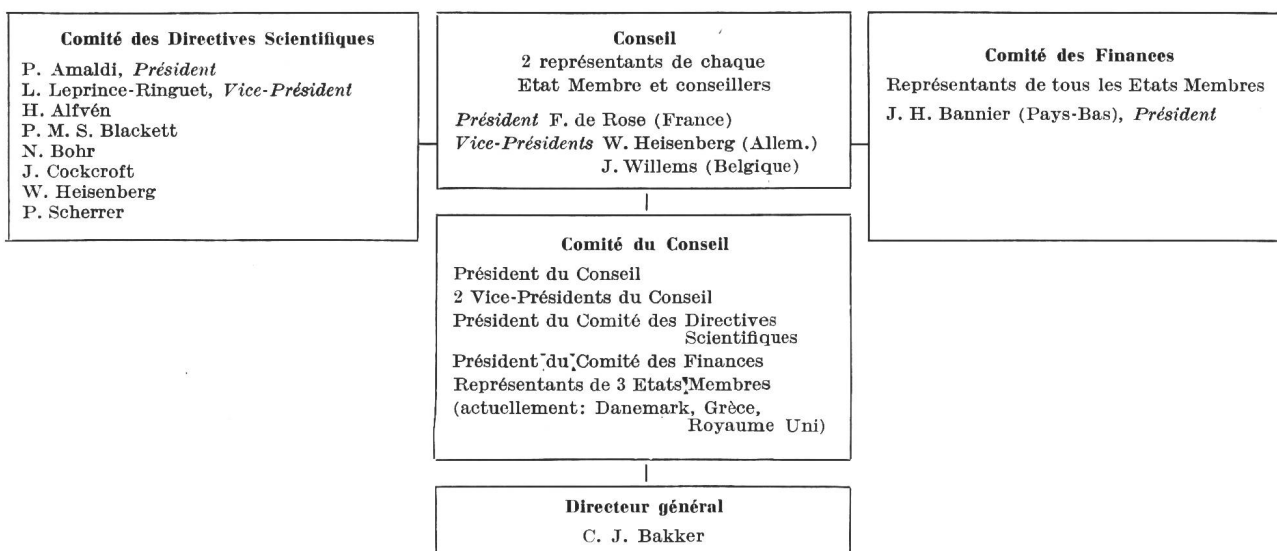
**Comité des Directives Scientifiques**
P. Amaldi, *Président*
L. Leprince-Ringuet, *Vice-Président*
H. Alfvén
P. M. S. Blackett
N. Bohr
J. Cockcroft
W. Heisenberg
P. Scherrer

**Conseil**
2 représentants de chaque Etat Membre et conseillers
*Président* F. de Rose (France)
*Vice-Présidents* W. Heisenberg (Allem.)
J. Willems (Belgique)

**Comité des Finances**
Représentants de tous les Etats Membres
J. H. Bannier (Pays-Bas), *Président*

**Comité du Conseil**
Président du Conseil
2 Vice-Présidents du Conseil
Président du Comité des Directives Scientifiques
Président du Comité des Finances
Représentants de 3 Etats Membres
(actuellement: Danemark, Grèce, Royaume Uni)

**Directeur général**
C. J. Bakker